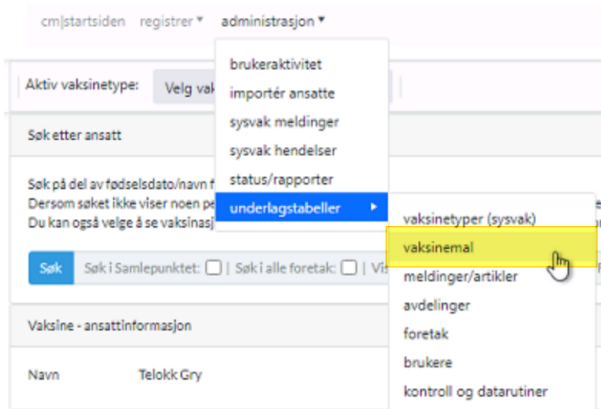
cm|startsiden registrer ▾ administrasjon ▾

Aktiv vaksinetype: Velg vak

Søk etter ansatt

Søk på del av fødselsdato/navn f
Dersom søket ikke viser noen pe
Du kan også velge å se vaksinasj

Søk Søk i Samlepunktet: | Søk i alle foretak: | Vis

Vaksine - ansattinformasjon

Navn Telokk Gry

brukeraktivitet
importér ansatte
sysvak meldinger
sysvak hendelser
status/rapporter
underlagstabeller ▸

vaksinetyper (sysvak)
vaksinemal
meldinger/artikler
avdelinger
foretak
brukere
kontroll og datarutiner